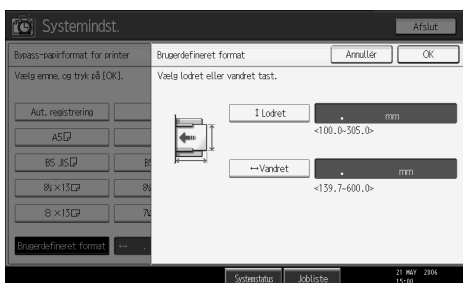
Systemindst.

Afslut

Bypass-papirformat for printer

Vælg emne, og tryk på [OK].

Aut. registrering

A5

B5 JIS

$8\frac{1}{2}\times13$

$8\times13$

Brugerdefineret format

Brugerdefineret format

Annullér

OK

Vælg lodret eller vandret tast.

↕ Lodret

. mm

<100.0–305.0>

↔Vandret

. mm

<139.7–600.0>

Systemstatus

Jobliste

21 MAY 2006 15:00